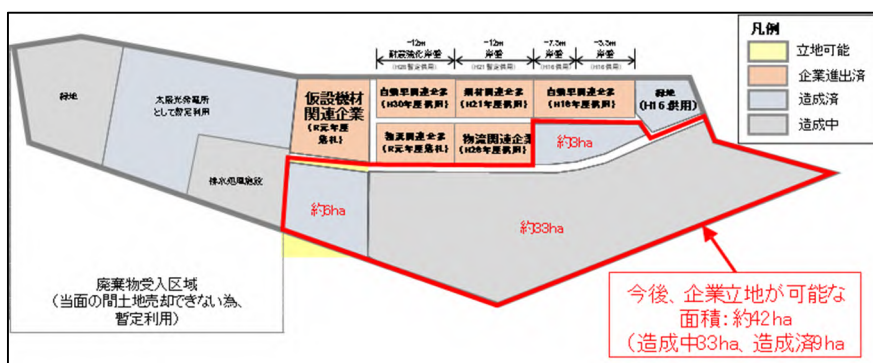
凡例

立地可能

企業進出済

造成済

造成中

-12m 耐震強化岸壁 (H26暫定供用)

-12m 岸壁 (H21暫定供用)

-7.5m 岸壁 (H16供用)

-5.5m 岸壁 (H16供用)

緑地

太陽光発電所として暫定利用

仮設機材関連企業 (R元年度落札)

自動車関連企業 (H30年度供用)

鋼材関連企業 (H21年度供用)

自動車関連企業 (H16年度供用)

緑地 (H16供用)

排水処理施設

物流関連企業 (R元年度落札)

物流関連企業 (H26年度供用)

約3ha

約6ha

約33ha

廃棄物受入区域
（当面の間土地売却できない為、暫定利用）

今後、企業立地が可能な面積：約42ha
（造成中33ha、造成済9ha